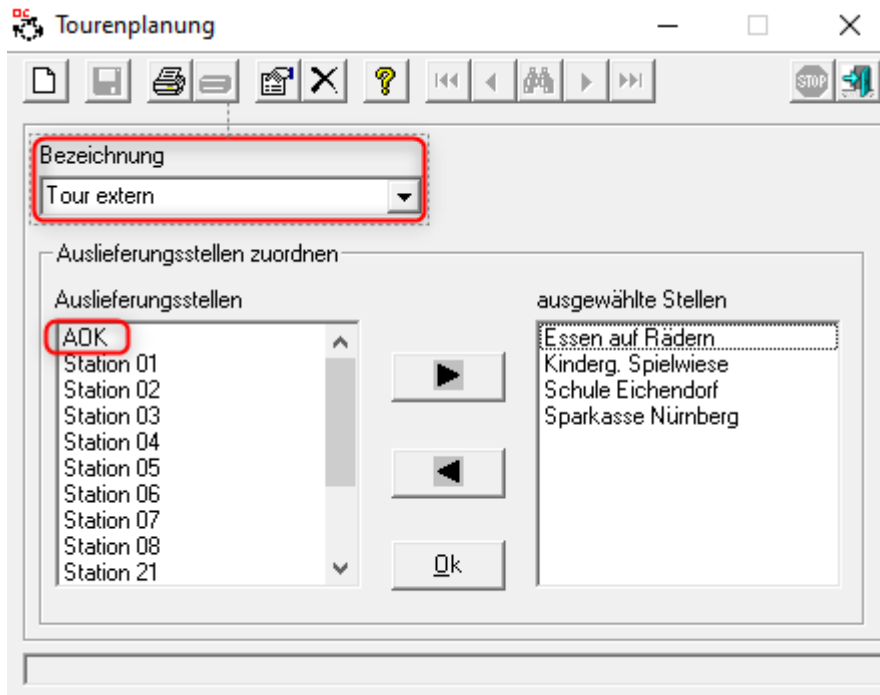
Tourenplanung

STOP

Bezeichnung
Tour extern

Auslieferungsstellen zuordnen

Auslieferungsstellen
AOK
Station 01
Station 02
Station 03
Station 04
Station 05
Station 06
Station 07
Station 08
Station 21

Ok

ausgewählte Stellen
Essen auf Rädern
Kinderg. Spielwiese
Schule Eichendorf
Sparkasse Nürnberg